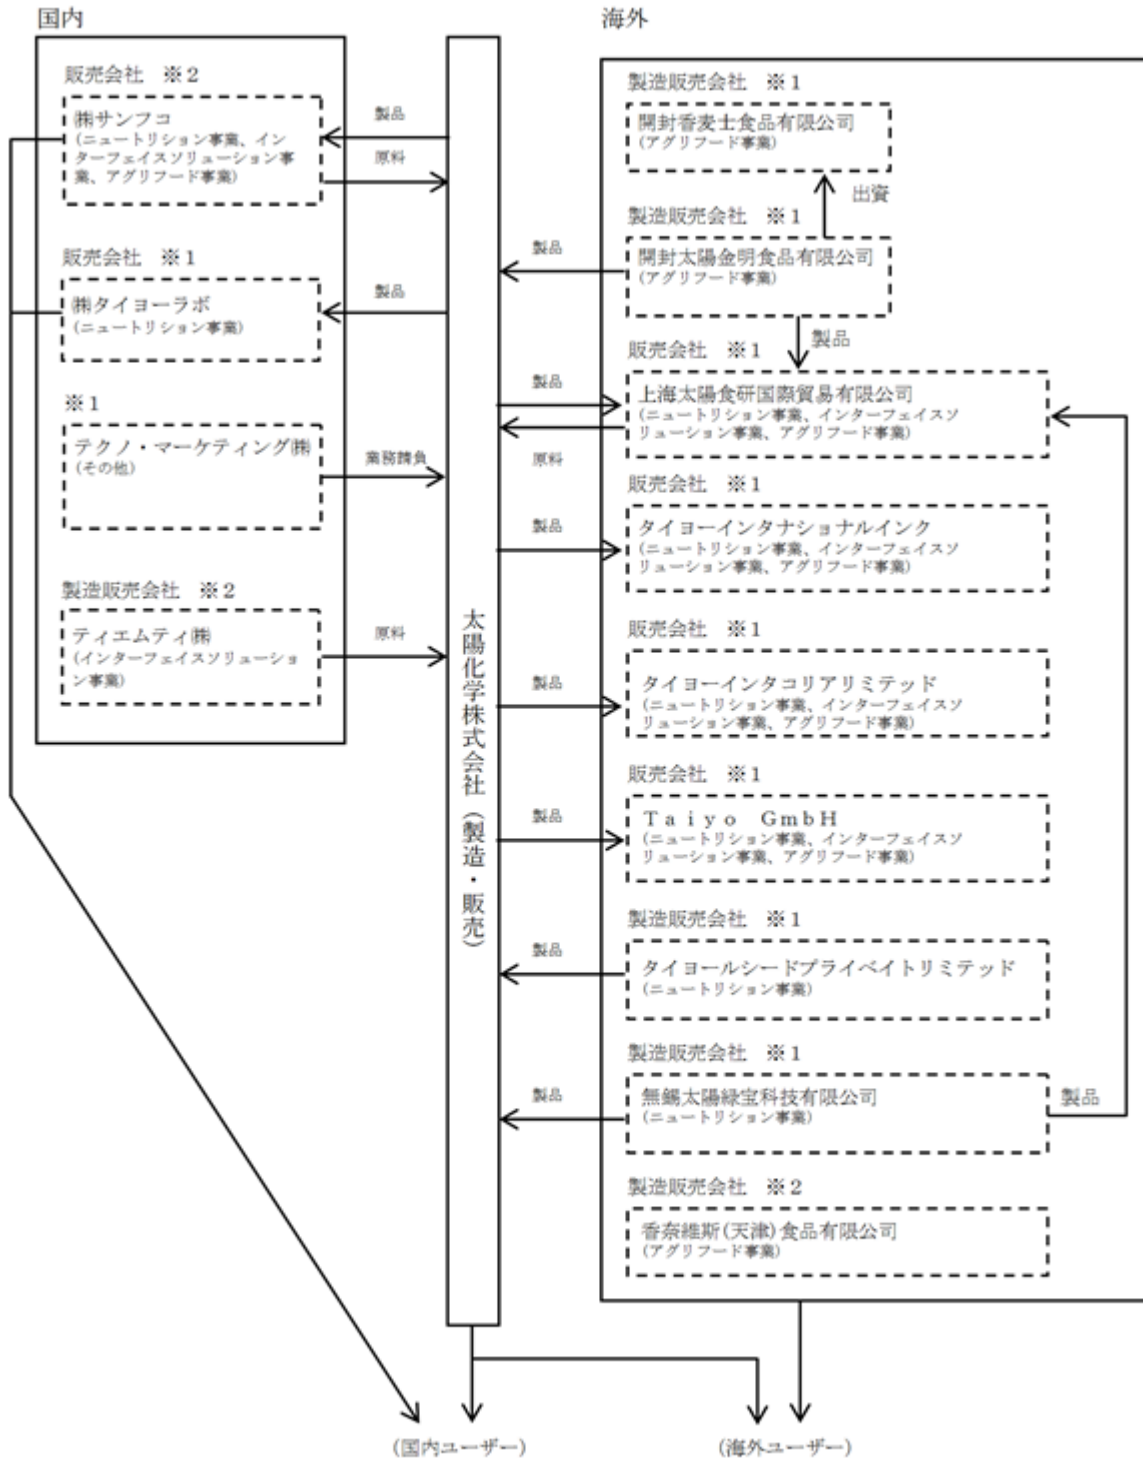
国内

販売会社　※2
㈱サンフコ
(ニュートリション事業、インターフェイスソリューション事業、アグリフード事業)

製品

原料

販売会社　※1
㈱タイヨーラボ
(ニュートリション事業)

製品

※1
テクノ・マーケティング㈱
(その他)

業務請負

製造販売会社　※2
ティエムティ㈱
(インターフェイスソリューション事業)

原料

太陽化学株式会社（製造・販売）

海外

製造販売会社　※1
開封香麦士食品有限公司
(アグリフード事業)

出資

製造販売会社　※1
開封太陽金明食品有限公司
(アグリフード事業)

製品

製品

販売会社　※1
上海太陽食研国際貿易有限公司
(ニュートリション事業、インターフェイスソリューション事業、アグリフード事業)

製品

原料

販売会社　※1
タイヨーインタナショナルインク
(ニュートリション事業、インターフェイスソリューション事業、アグリフード事業)

製品

販売会社　※1
タイヨーインタコリアリミテッド
(ニュートリション事業、インターフェイスソリューション事業、アグリフード事業)

製品

販売会社　※1
Taiyo GmbH
(ニュートリション事業、インターフェイスソリューション事業、アグリフード事業)

製品

製造販売会社　※1
タイヨールシードプライベイトリミテッド
(ニュートリション事業)

製品

製造販売会社　※1
無錫太陽緑宝科技有限公司
(ニュートリション事業)

製品

製品

製造販売会社　※2
香奈維斯(天津)食品有限公司
(アグリフード事業)

(国内ユーザー)

(海外ユーザー)